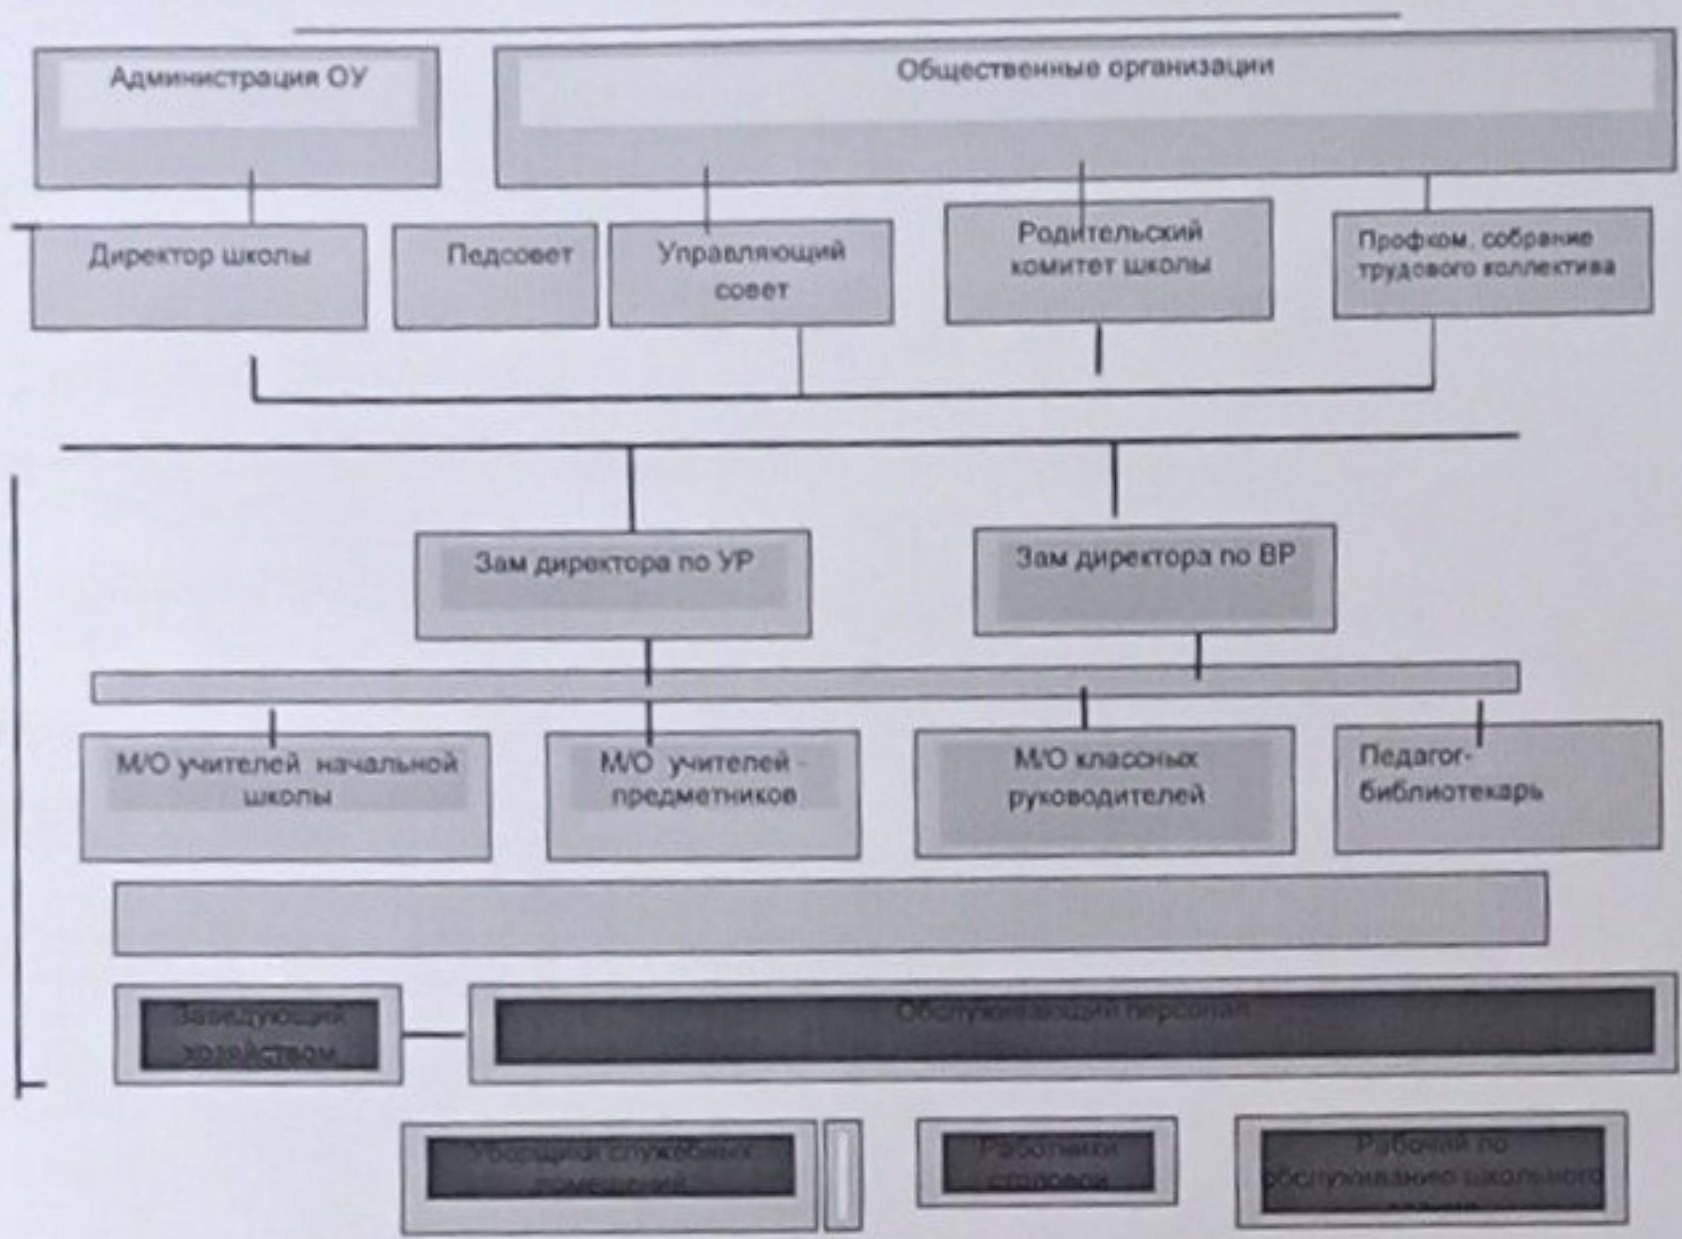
Администрация ОУ

Общественные организации

Директор школы

Педсовет

Управляющий совет

Родительский комитет школы

Профком, собрание трудового коллектива

Зам директора по УР

Зам директора по ВР

М/О учителей начальной школы

М/О учителей - предметников

М/О классных руководителей

Педагог-библиотекарь

Заведующий хозяйством

Обслуживающий персонал

Уборщики служебных помещений

Работники столовой

Рабочий по обслуживанию школьного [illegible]